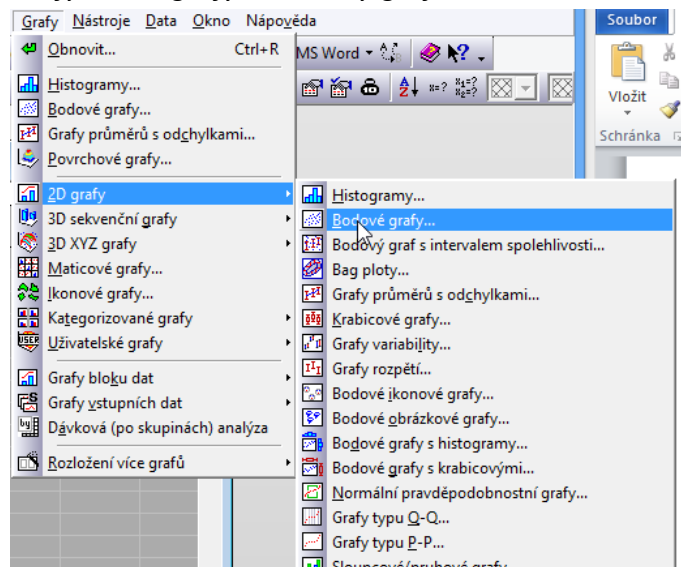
Grafy Nástroje Data Okno Nápověda

Obnovit... Ctrl+R
Histogramy...
Bodové grafy...
Grafy průměrů s odchylkami...
Povrchové grafy...
2D grafy
3D sekvenční grafy
3D XYZ grafy
Maticové grafy...
Ikonové grafy...
Kategorizované grafy
Uživatelské grafy
Grafy bloku dat
Grafy vstupních dat
Dávková (po skupinách) analýza
Rozložení více grafů

MS Word

Histogramy...
Bodové grafy...
Bodový graf s intervalem spolehlivosti...
Bag ploty...
Grafy průměrů s odchylkami...
Krabicové grafy...
Grafy variability...
Grafy rozpětí...
Bodové ikonové grafy...
Bodové obrázkové grafy...
Bodové grafy s histogramy...
Bodové grafy s krabicovými...
Normální pravděpodobnostní grafy...
Grafy typu Q-Q...
Grafy typu P-P...
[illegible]

Soubor
Vložit
Schránka